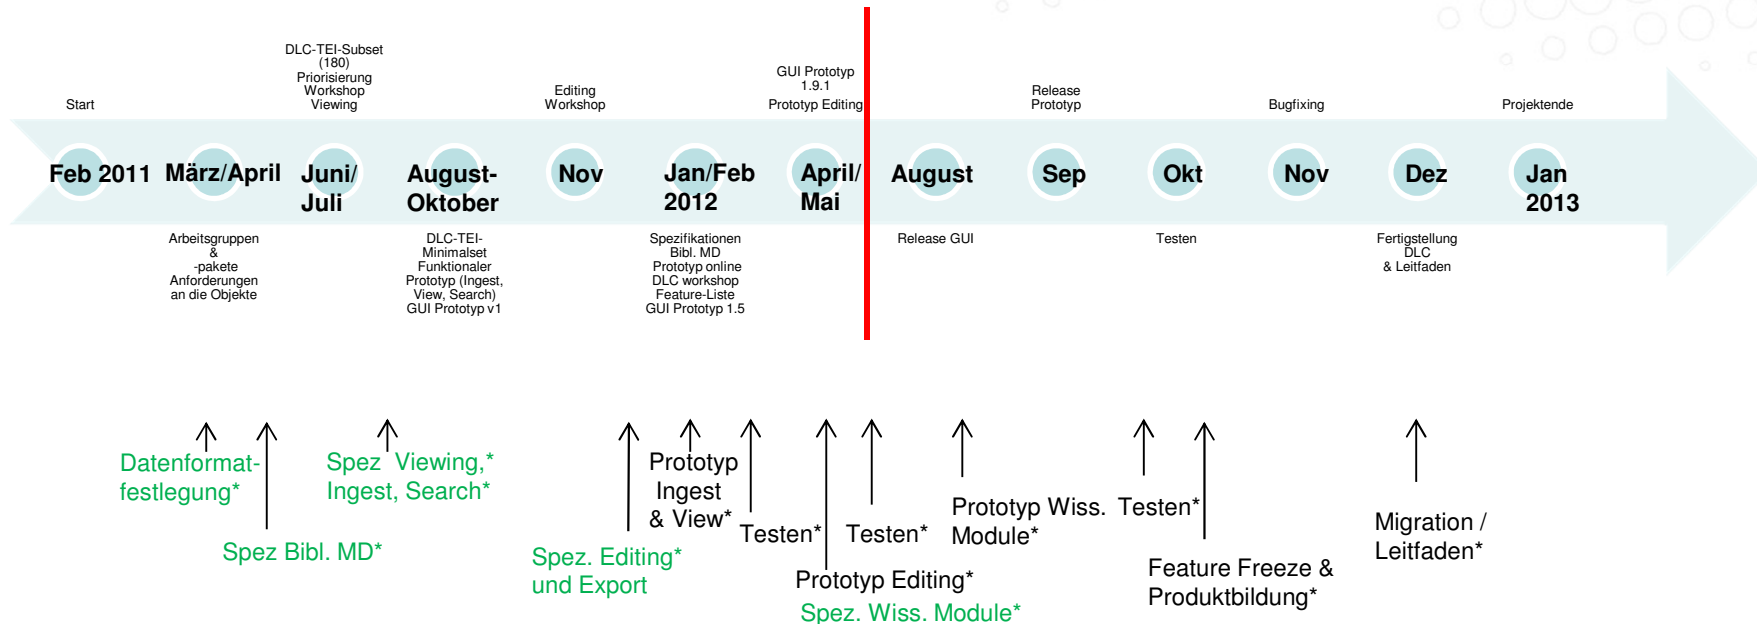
DLC-TEI-Subset (180) Priorisierung Workshop Viewing

Start

Editing Workshop

GUI Prototyp 1.9.1 Prototyp Editing

Release Prototyp

Bugfixing

Projektende

Feb 2011 März/April Juni/ Juli August- Oktober Nov Jan/Feb 2012 April/ Mai August Sep Okt Nov Dez Jan 2013

Arbeitsgruppen & -pakete Anforderungen an die Objekte

DLC-TEI-Minimalset Funktionaler Prototyp (Ingest, View, Search) GUI Prototyp v1

Spezifikationen Bibl. MD Prototyp online DLC workshop Feature-Liste GUI Prototyp 1.5

Release GUI

Testen

Fertigstellung DLC & Leitfaden

Datenformat-festlegung*

Spez Bibl. MD*

Spez Viewing,* Ingest, Search*

Spez. Editing* und Export

Prototyp Ingest & View*

Testen*

Prototyp Editing*

Spez. Wiss. Module*

Testen*

Prototyp Wiss. Module*

Testen*

Feature Freeze & Produktbildung*

Migration / Leitfaden*